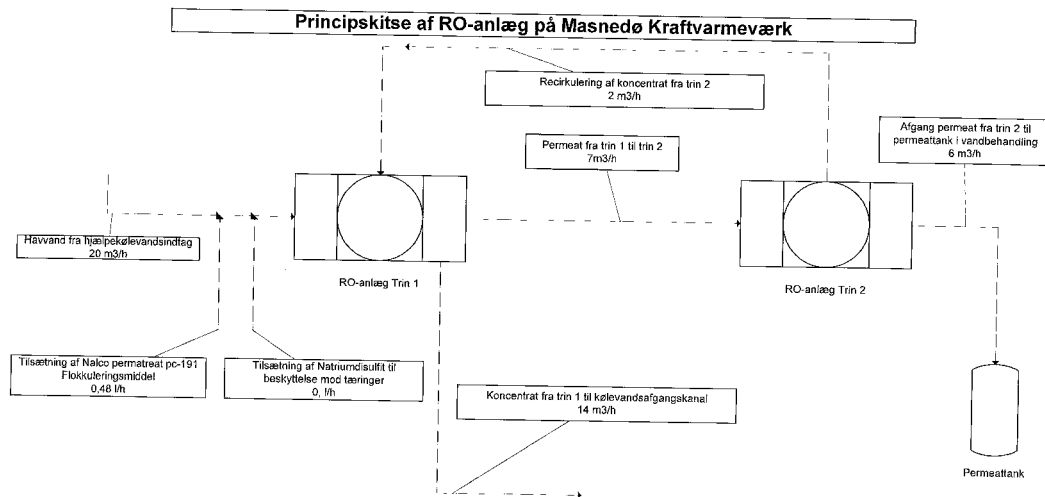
Principskitse af RO-anlæg på Masnedø Kraftvarmeværk

Recirkulering af koncentrat fra trin 2
2 m3/h

Afgang permeat fra trin 2 til permeattank i vandbehandling
6 m3/h

Permeat fra trin 1 til trin 2
7m3/h

Havvand fra hjælpekølevandsindtag
20 m3/h

RO-anlæg Trin 1

RO-anlæg Trin 2

Tilsætning af Nalco permatreat pc-191
Flokkuleringsmiddel
0,48 l/h

Tilsætning af Natriumdisulfit til beskyttelse mod tæringer
0, l/h

Koncentrat fra trin 1 til kølevandsafgangskanal
14 m3/h

Permeattank